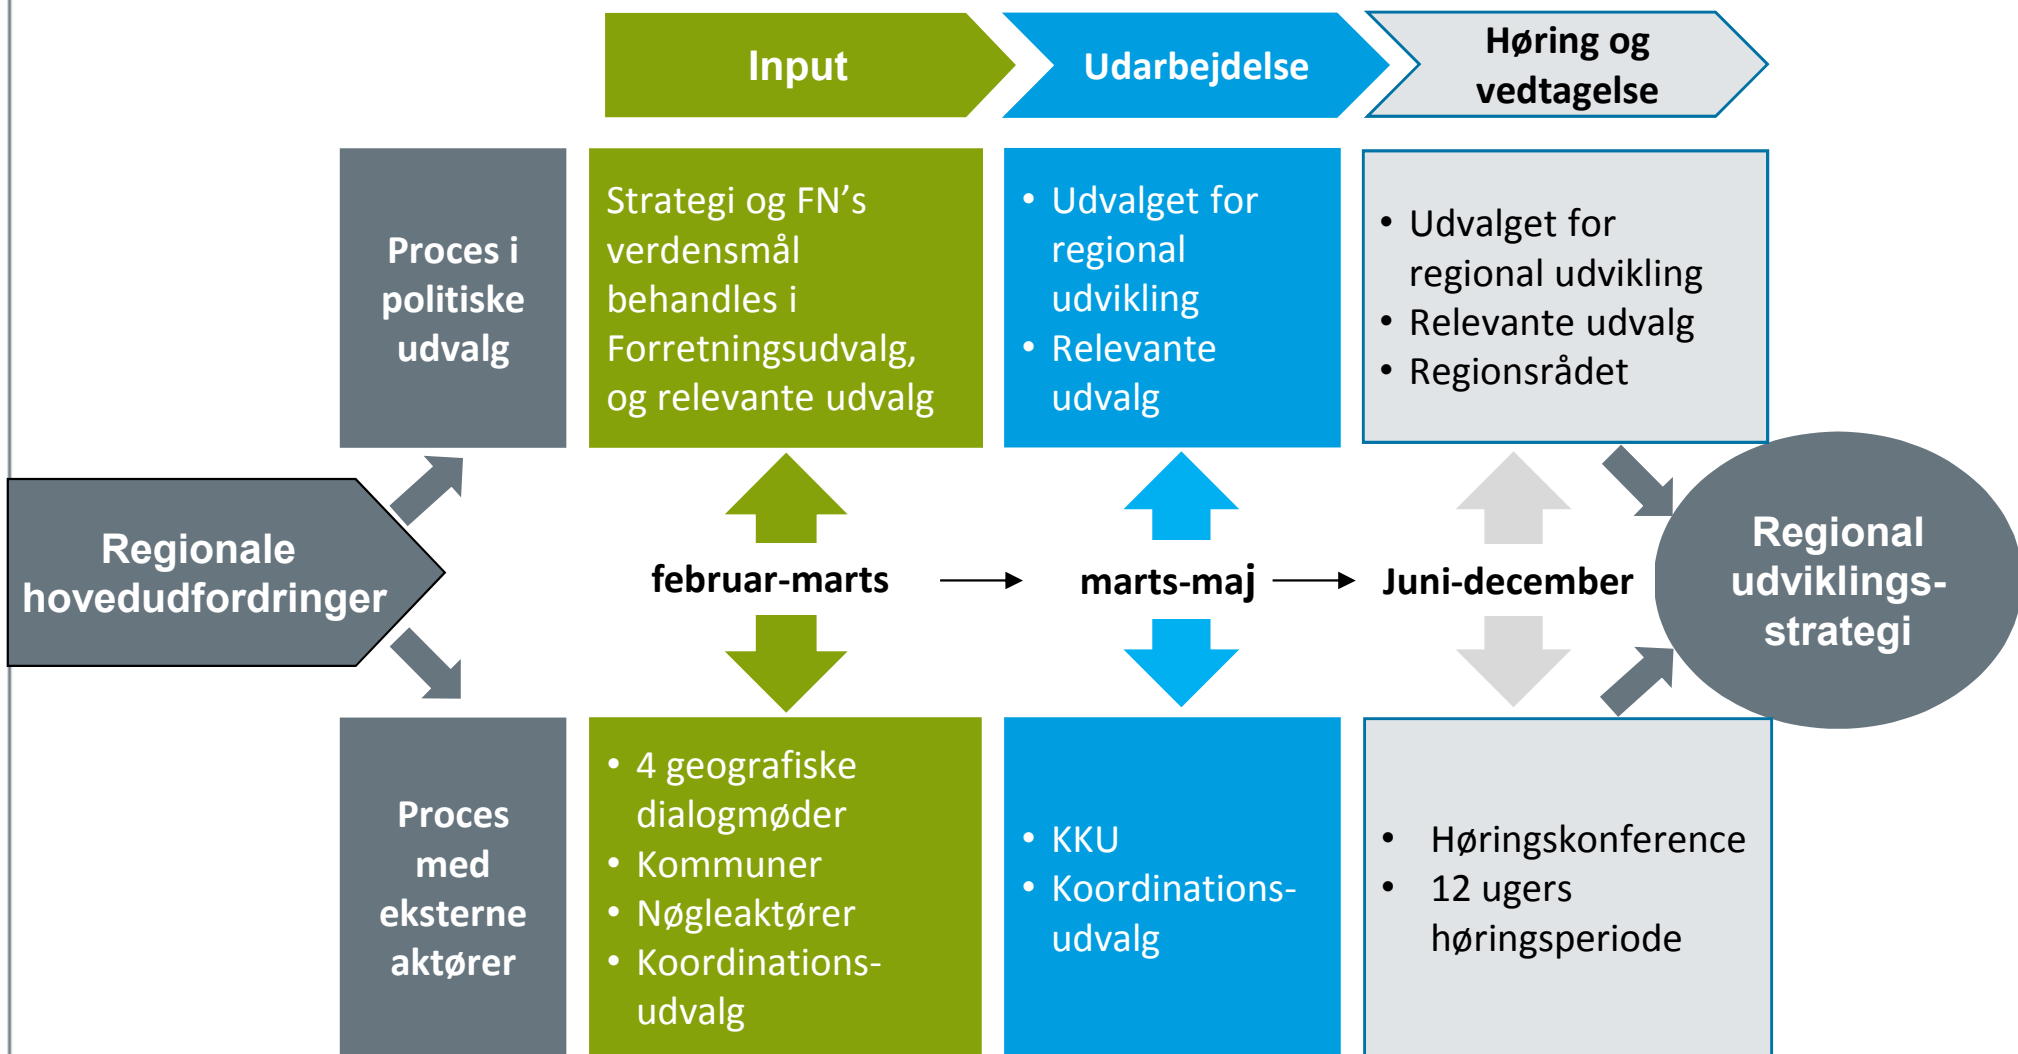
Input

Udarbejdelse

Høring og vedtagelse

Proces i politiske udvalg

Strategi og FN's verdensmål behandles i Forretningsudvalg, og relevante udvalg

• Udvalget for regional udvikling
• Relevante udvalg

• Udvalget for regional udvikling
• Relevante udvalg
• Regionsrådet

Regionale hovedudfordringer

februar-marts

marts-maj

Juni-december

Regional udviklings-strategi

Proces med eksterne aktører

• 4 geografiske dialogmøder
• Kommuner
• Nøgleaktører
• Koordinations-udvalg

• KKU
• Koordinations-udvalg

• Høringskonference
• 12 ugers høringsperiode